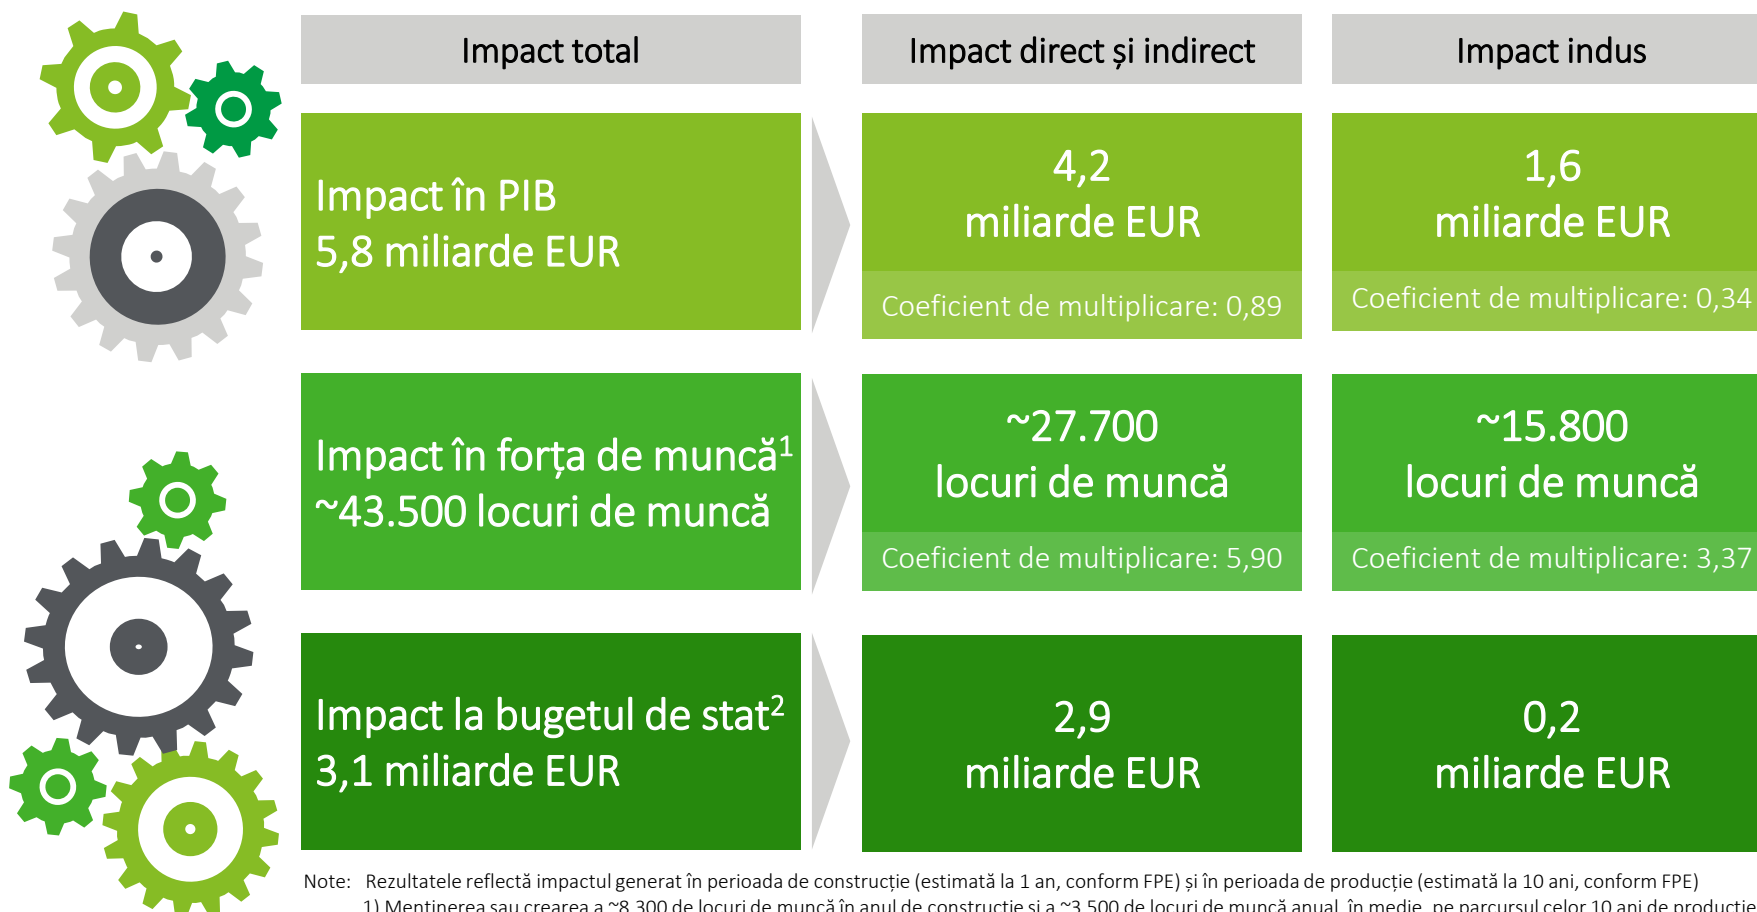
| Impact total | Impact direct și indirect | Impact indus |
|---|---|---|
| Impact în PIB 5,8 miliarde EUR | 4,2 miliarde EUR Coeficient de multiplicare: 0,89 | 1,6 miliarde EUR Coeficient de multiplicare: 0,34 |
| Impact în forța de muncă$^1$ ~43.500 locuri de muncă | ~27.700 locuri de muncă Coeficient de multiplicare: 5,90 | ~15.800 locuri de muncă Coeficient de multiplicare: 3,37 |
| Impact la bugetul de stat$^2$ 3,1 miliarde EUR | 2,9 miliarde EUR | 0,2 miliarde EUR |

Note: Rezultatele reflectă impactul generat în perioada de construcție (estimată la 1 an, conform FPE) și în perioada de producție (estimată la 10 ani, conform FPE)
1) Menținerea sau crearea a ~8.300 de locuri de muncă în anul de construcție și a ~3.500 de locuri de muncă anual, în medie, pe parcursul celor 10 ani de producție